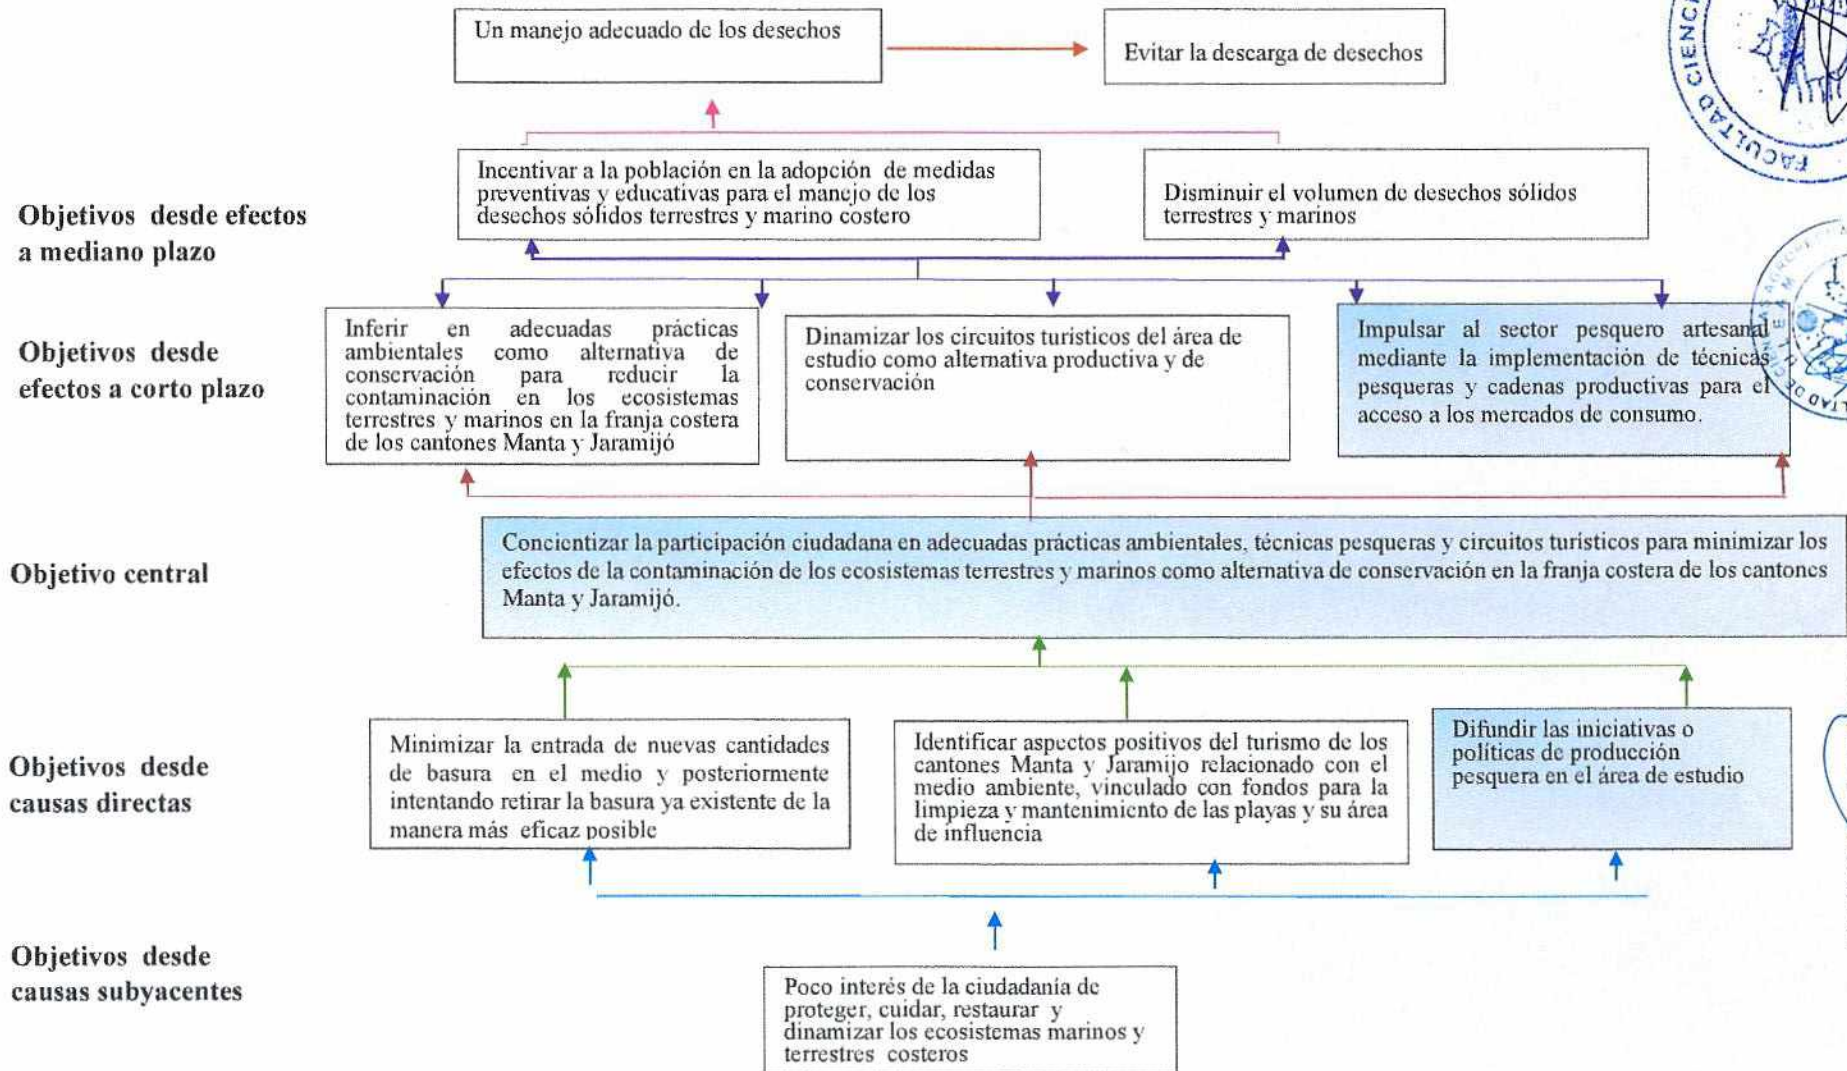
Un manejo adecuado de los desechos

Evitar la descarga de desechos

Objetivos desde efectos a mediano plazo

Incentivar a la población en la adopción de medidas preventivas y educativas para el manejo de los desechos sólidos terrestres y marino costero

Disminuir el volumen de desechos sólidos terrestres y marinos

Objetivos desde efectos a corto plazo

Inferir en adecuadas prácticas ambientales como alternativa de conservación para reducir la contaminación en los ecosistemas terrestres y marinos en la franja costera de los cantones Manta y Jaramijó

Dinamizar los circuitos turísticos del área de estudio como alternativa productiva y de conservación

Impulsar al sector pesquero artesanal mediante la implementación de técnicas pesqueras y cadenas productivas para el acceso a los mercados de consumo.

Objetivo central

Concientizar la participación ciudadana en adecuadas prácticas ambientales, técnicas pesqueras y circuitos turísticos para minimizar los efectos de la contaminación de los ecosistemas terrestres y marinos como alternativa de conservación en la franja costera de los cantones Manta y Jaramijó.

Objetivos desde causas directas

Minimizar la entrada de nuevas cantidades de basura en el medio y posteriormente intentando retirar la basura ya existente de la manera más eficaz posible

Identificar aspectos positivos del turismo de los cantones Manta y Jaramijo relacionado con el medio ambiente, vinculado con fondos para la limpieza y mantenimiento de las playas y su área de influencia

Difundir las iniciativas o políticas de producción pesquera en el área de estudio

Objetivos desde causas subyacentes

Poco interés de la ciudadanía de proteger, cuidar, restaurar y dinamizar los ecosistemas marinos y terrestres costeros

FACULTAD CIENC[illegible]